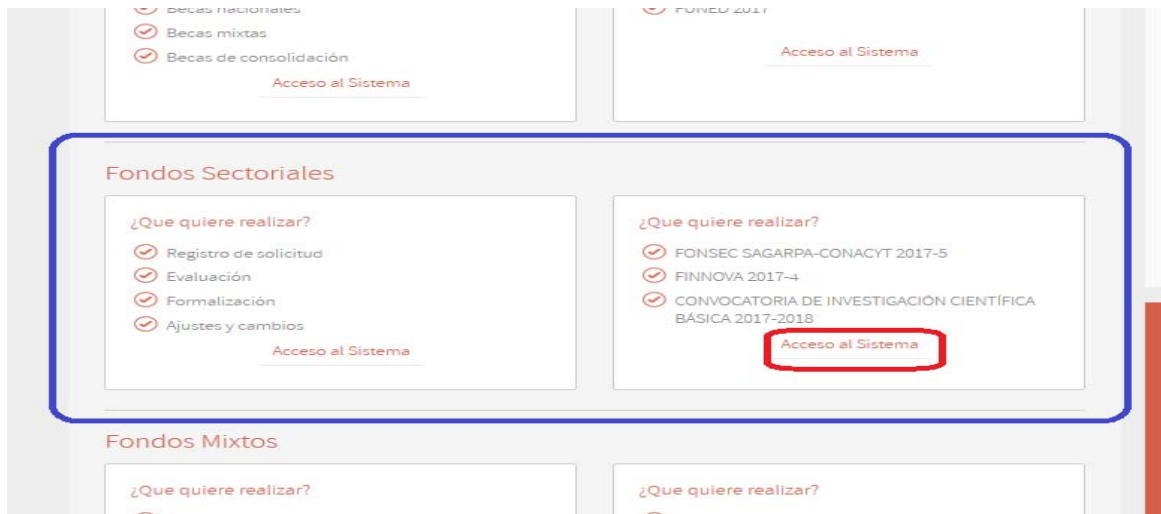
Becas nacionales
Becas mixtas
Becas de consolidación
Acceso al Sistema

FONED 2017
Acceso al Sistema

Fondos Sectoriales

¿Que quiere realizar?
Registro de solicitud
Evaluación
Formalización
Ajustes y cambios
Acceso al Sistema

¿Que quiere realizar?
FONSEC SAGARPA-CONACYT 2017-5
FINNOVA 2017-4
CONVOCATORIA DE INVESTIGACIÓN CIENTÍFICA BÁSICA 2017-2018
Acceso al Sistema

Fondos Mixtos

¿Que quiere realizar?

¿Que quiere realizar?